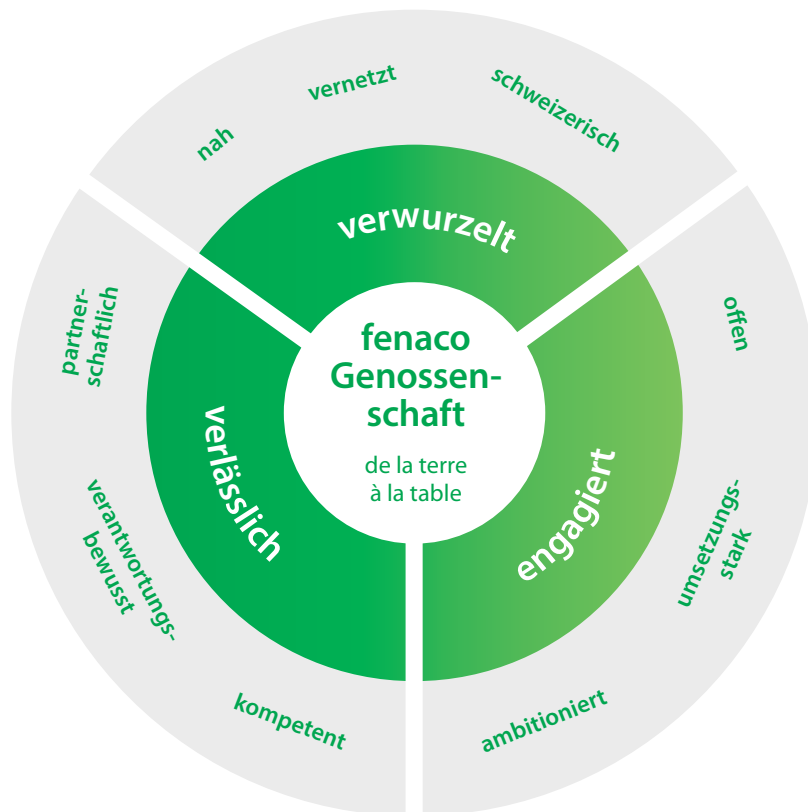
nah

vernetzt

schweizerisch

verwurzelt

partnerschaftlich

offen

fenaco Genossenschaft

de la terre à la table

verlässlich

engagiert

verantwortungsbewusst

umsetzungsstark

kompetent

ambitioniert